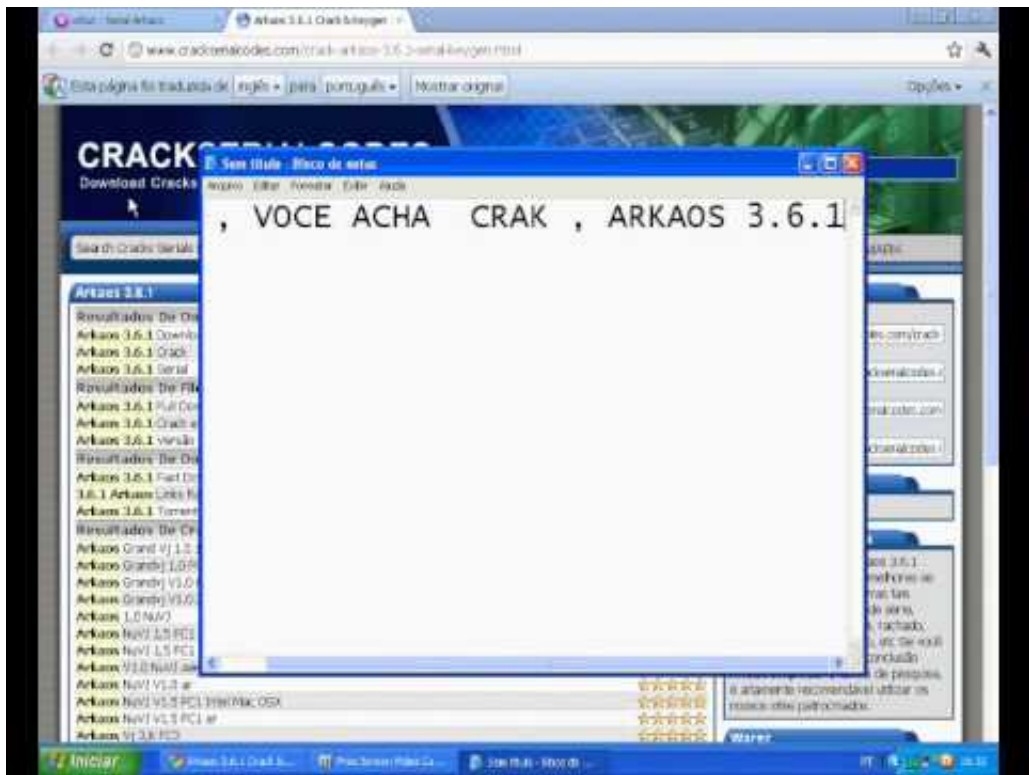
Arkaos 3.6.1 Crack keygen
www.crackserialcodes.com/crack-arkaos-3.6.1-serial-keygen.html
Esta página foi traduzida de inglês para português Mostrar original Opções

CRACK
Download Cracks

Sem título - Bloco de notas
Arquivo Editar Formatar Exibir Ajuda
, VOCE ACHA CRAK , ARKAOS 3.6.1

Search Cracks Serials

Arkaos 3.6.1
Resultados De
Arkaos 3.6.1 Download
Arkaos 3.6.1 Crack
Arkaos 3.6.1 Serial
Resultados De
Arkaos 3.6.1 Full
Arkaos 3.6.1 Crack
Arkaos 3.6.1 Versão
Resultados De
Arkaos 3.6.1 Fast
3.6.1 Arkaos Links
Arkaos 3.6.1 Torrent
Resultados De
Arkaos Grand VJ 1.0
Arkaos GrandVJ 1.0
Arkaos GrandVJ V1.0
Arkaos GrandVJ V1.0
Arkaos 1.0 NuVJ
Arkaos NuVJ 1.5 FC1
Arkaos NuVJ 1.5 FC1
Arkaos V1.0 NuVJ
Arkaos NuVJ V1.0 ar
Arkaos NuVJ V1.5 FC1 Intel Mac OSX
Arkaos NuVJ V1.5 FC1 ar
Arkaos VJ 3.6 FC3

é altamente recomendável utilizar os nossos sites patrocinados.
Warez

Iniciar
Arkaos 3.6.1 Crack
Sem título - Bloco de
PT